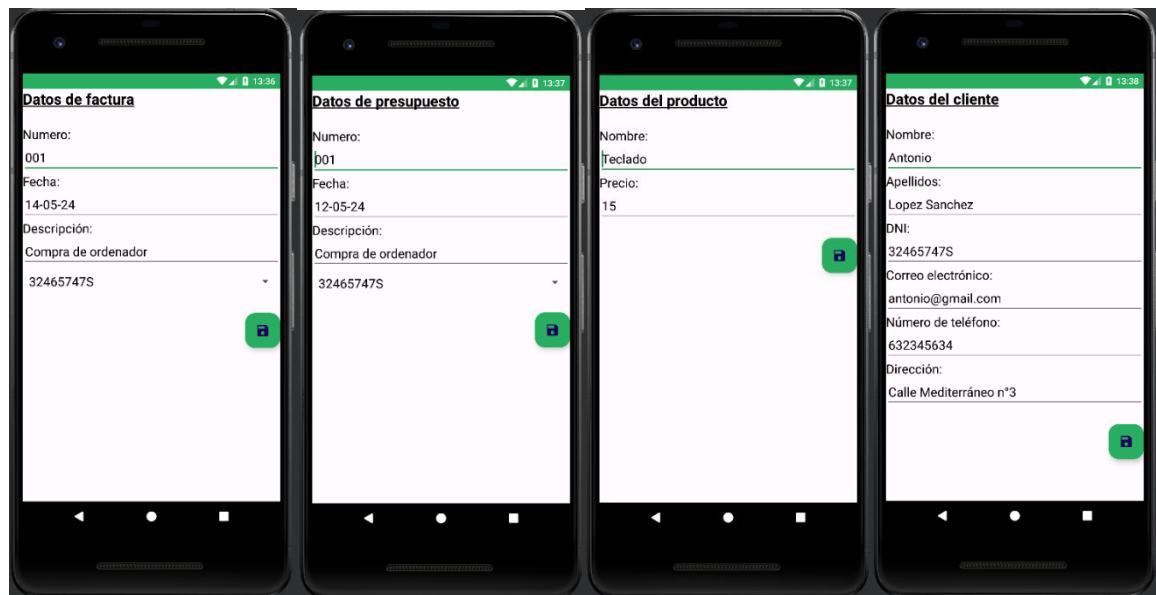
13:36

Datos de factura

Numero:

001

Fecha:

14-05-24

Descripción:

Compra de ordenador

32465747S

13:37

Datos de presupuesto

Numero:

001

Fecha:

12-05-24

Descripción:

Compra de ordenador

32465747S

13:37

Datos del producto

Nombre:

Teclado

Precio:

15

13:38

Datos del cliente

Nombre:

Antonio

Apellidos:

Lopez Sanchez

DNI:

32465747S

Correo electrónico:

antonio@gmail.com

Número de teléfono:

632345634

Dirección:

Calle Mediterráneo n°3